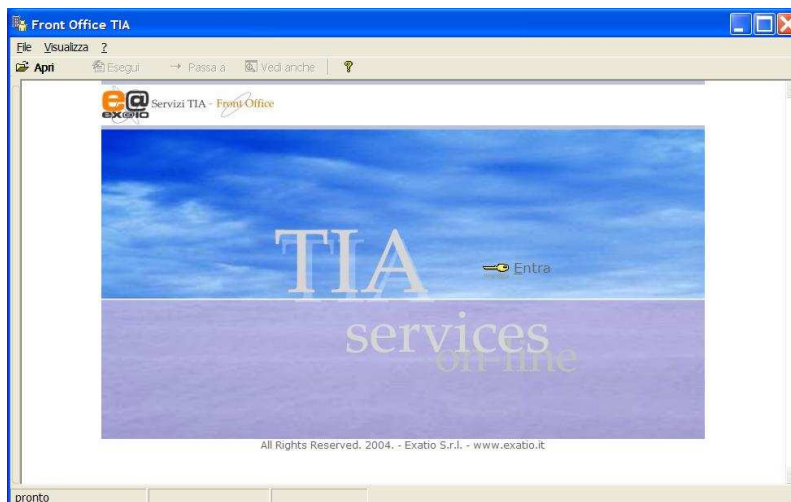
Front Office TIA

File Visualizza ?

Apri Esegui Passa a Vedi anche

exatio Servizi TIA - Front Office

TIA

Entra

services
on-line

All Rights Reserved. 2004. - Exatio S.r.l. - www.exatio.it

pronto